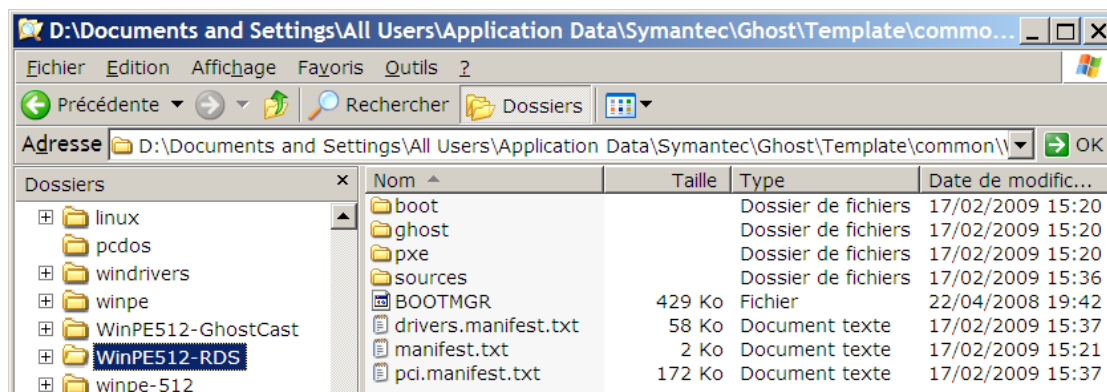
D:\Documents and Settings\All Users\Application Data\Symantec\Ghost\Template\commo...

Fichier Edition Affichage Favoris Outils ?

Précédente Rechercher Dossiers

Adresse D:\Documents and Settings\All Users\Application Data\Symantec\Ghost\Template\common\\ OK

Dossiers ×

linux
pcdos
windrivers
winpe
WinPE512-GhostCast
WinPE512-RDS
winpe-512

| Nom | Taille | Type | Date de modific... |
|---|---|---|---|
| boot | | Dossier de fichiers | 17/02/2009 15:20 |
| ghost | | Dossier de fichiers | 17/02/2009 15:20 |
| pxe | | Dossier de fichiers | 17/02/2009 15:20 |
| sources | | Dossier de fichiers | 17/02/2009 15:36 |
| BOOTMGR | 429 Ko | Fichier | 22/04/2008 19:42 |
| drivers.manifest.txt | 58 Ko | Document texte | 17/02/2009 15:37 |
| manifest.txt | 2 Ko | Document texte | 17/02/2009 15:21 |
| pci.manifest.txt | 172 Ko | Document texte | 17/02/2009 15:37 |